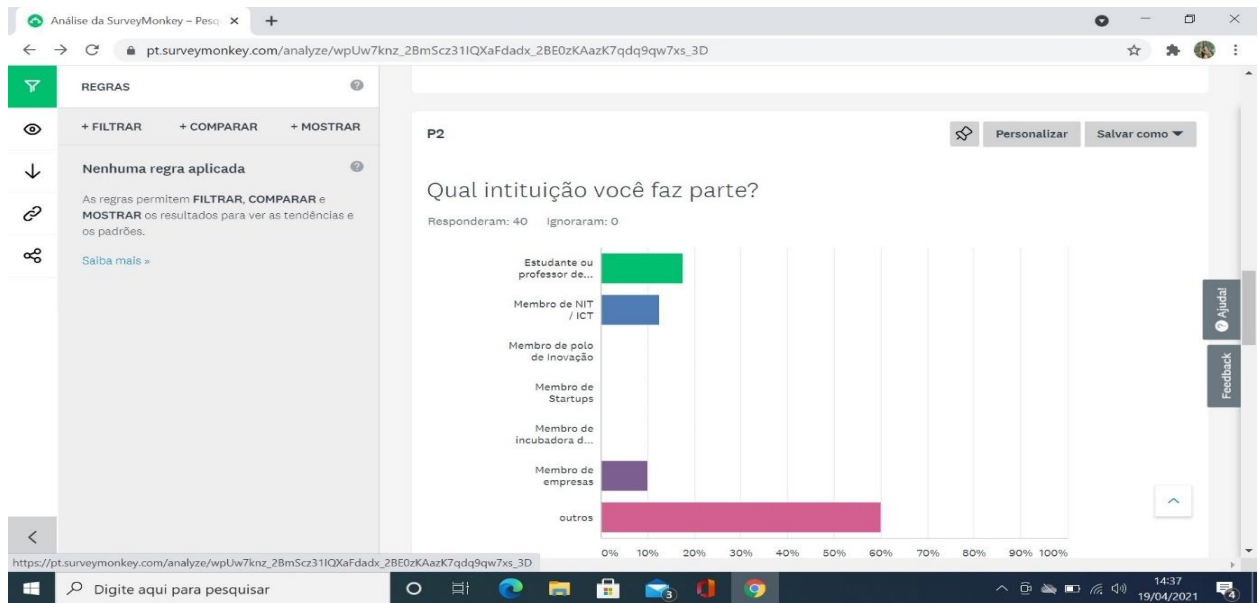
Análise da SurveyMonkey – Pesq ×   +

pt.surveymonkey.com/analyze/wpUw7knz_2BmScz31IQXaFdadx_2BE0zKAazK7qdq9qw7xs_3D

REGRAS

+ FILTRAR   + COMPARAR   + MOSTRAR

Nenhuma regra aplicada

As regras permitem FILTRAR, COMPARAR e MOSTRAR os resultados para ver as tendências e os padrões.

Saiba mais »

P2

Personalizar   Salvar como

Qual intituição você faz parte?

Responderam: 40   Ignoraram: 0

Estudante ou professor de...

Membro de NIT / ICT

Membro de polo de inovação

Membro de Startups

Membro de incubadora d...

Membro de empresas

outros

0%   10%   20%   30%   40%   50%   60%   70%   80%   90%   100%

Ajuda!

Feedback

https://pt.surveymonkey.com/analyze/wpUw7knz_2BmScz31IQXaFdadx_2BE0zKAazK7qdq9qw7xs_3D

Digite aqui para pesquisar

14:37
19/04/2021